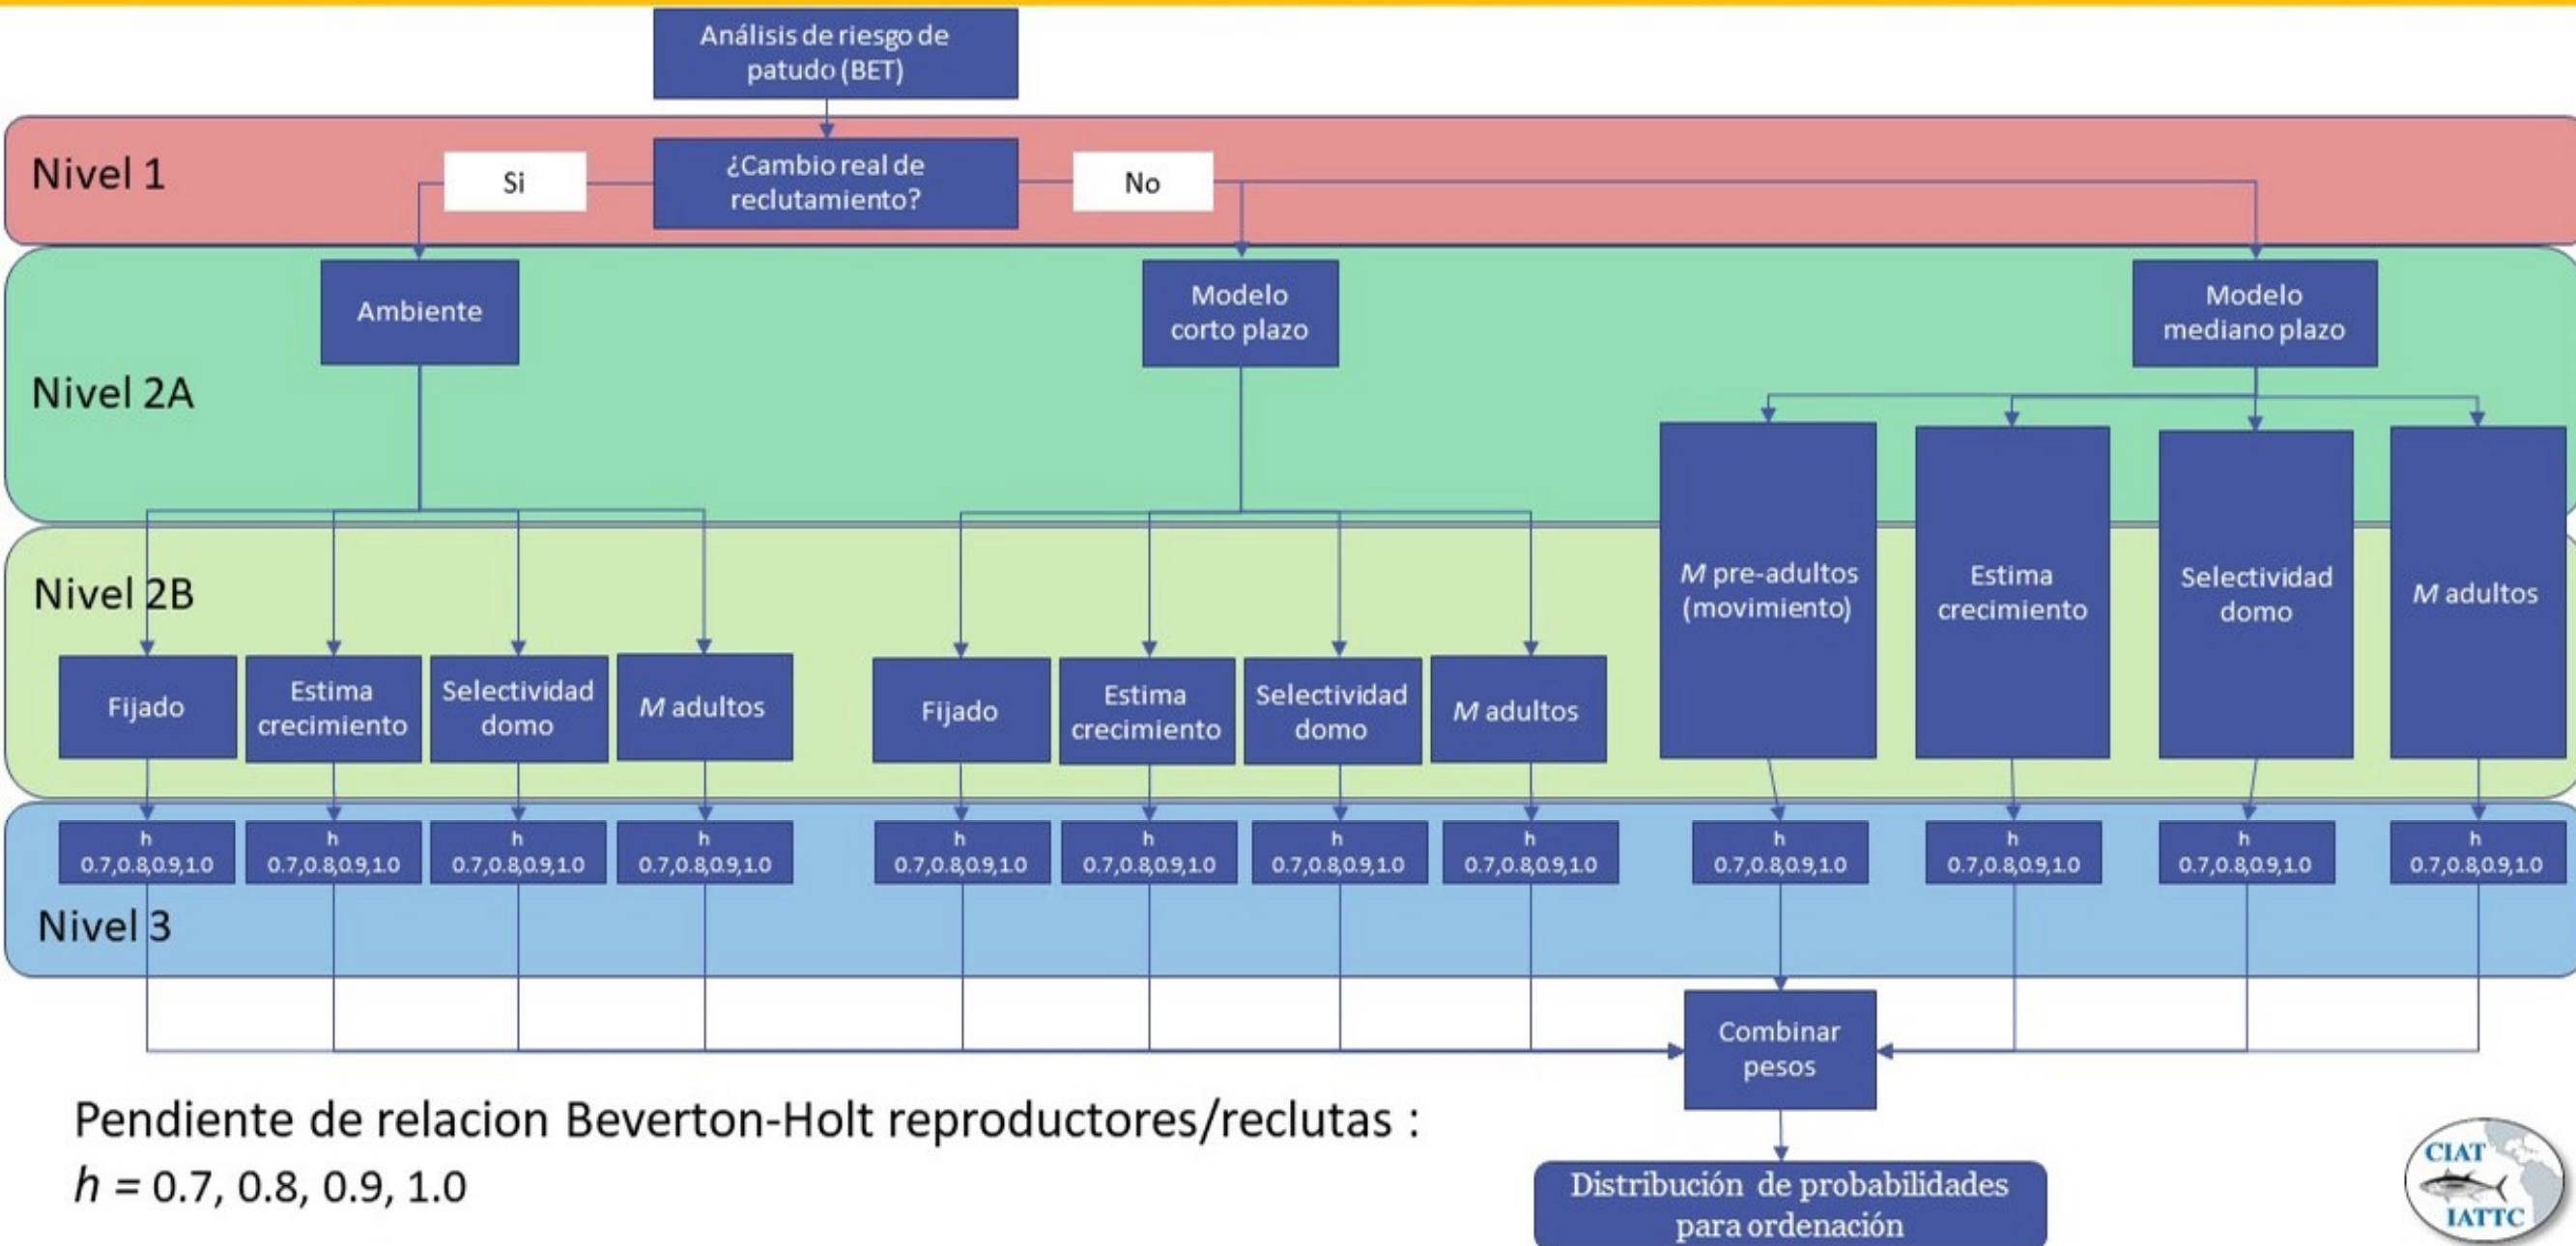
Análisis de riesgo de patudo (BET)

Nivel 1

Si

¿Cambio real de reclutamiento?

No

Nivel 2A

Ambiente

Modelo corto plazo

Modelo mediano plazo

Nivel 2B

M pre-adultos (movimiento)

Estima crecimiento

Selectividad domo

M adultos

Fijado

Estima crecimiento

Selectividad domo

M adultos

Fijado

Estima crecimiento

Selectividad domo

M adultos

h 0.7,0.8,0.9,1.0

h 0.7,0.8,0.9,1.0

h 0.7,0.8,0.9,1.0

h 0.7,0.8,0.9,1.0

h 0.7,0.8,0.9,1.0

h 0.7,0.8,0.9,1.0

h 0.7,0.8,0.9,1.0

h 0.7,0.8,0.9,1.0

h 0.7,0.8,0.9,1.0

h 0.7,0.8,0.9,1.0

h 0.7,0.8,0.9,1.0

h 0.7,0.8,0.9,1.0

Nivel 3

Combinar pesos

Pendiente de relacion Beverton-Holt reproductores/reclutas :
$h$ = 0.7, 0.8, 0.9, 1.0

Distribución de probabilidades para ordenación

CIAT
IATTC